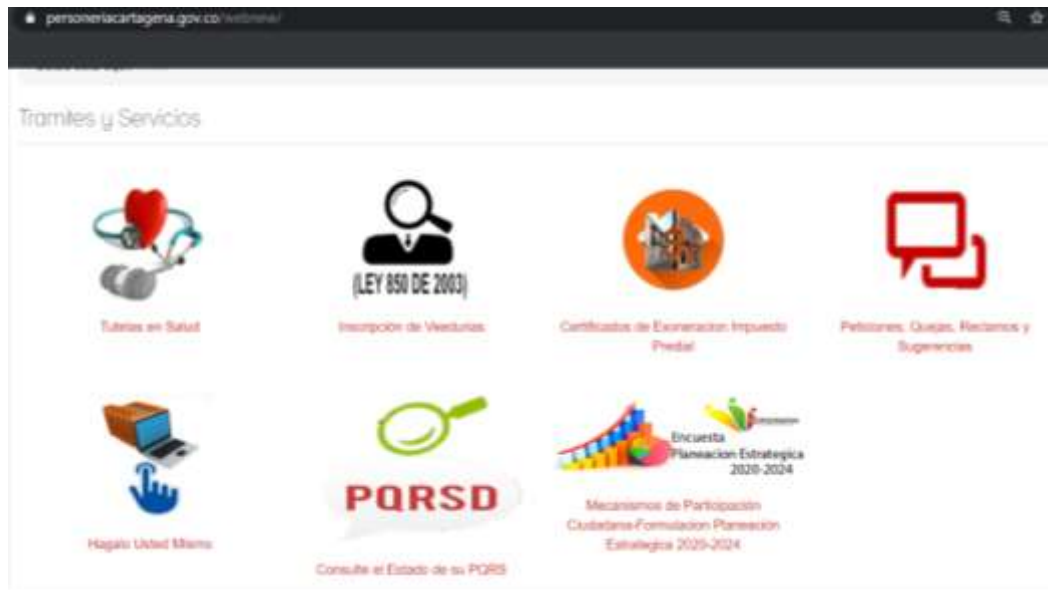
personeriacartagena.gov.co/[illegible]

Tramites y Servicios

(LEY 850 DE 2003)

Tutelas en Salud

Inscripcion de Veedurias

Certificados de Exoneracion Impuesto Predial

Peticiones, Quejas, Reclamos y Sugerencias

Encuesta Planeacion Estrategica 2020-2024

PQRSD

Hagalo Usted Mismo

Consulte el Estado de su PQRS

Mecanismos de Participacion Ciudadana-Formulacion Planeacion Estrategica 2020-2024